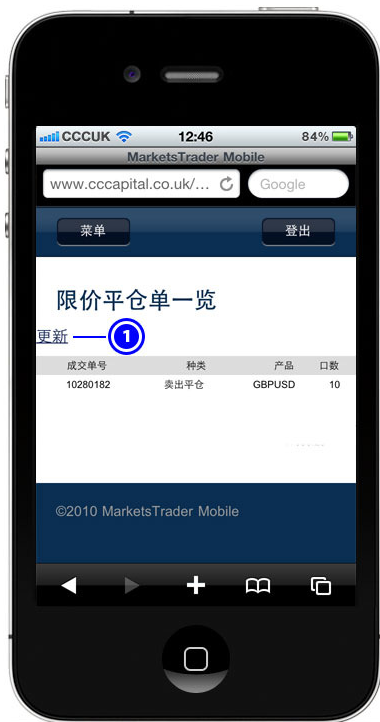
CCCUK 12:46 84%
MarketsTrader Mobile
www.cccapital.co.uk/...
Google

菜单
登出

限价平仓单一览

更新
1

| 成交单号 | 种类 | 产品 | 口数 |
|---|---|---|---|
| 10280182 | 卖出平仓 | GBPUSD | 10 |

©2010 MarketsTrader Mobile